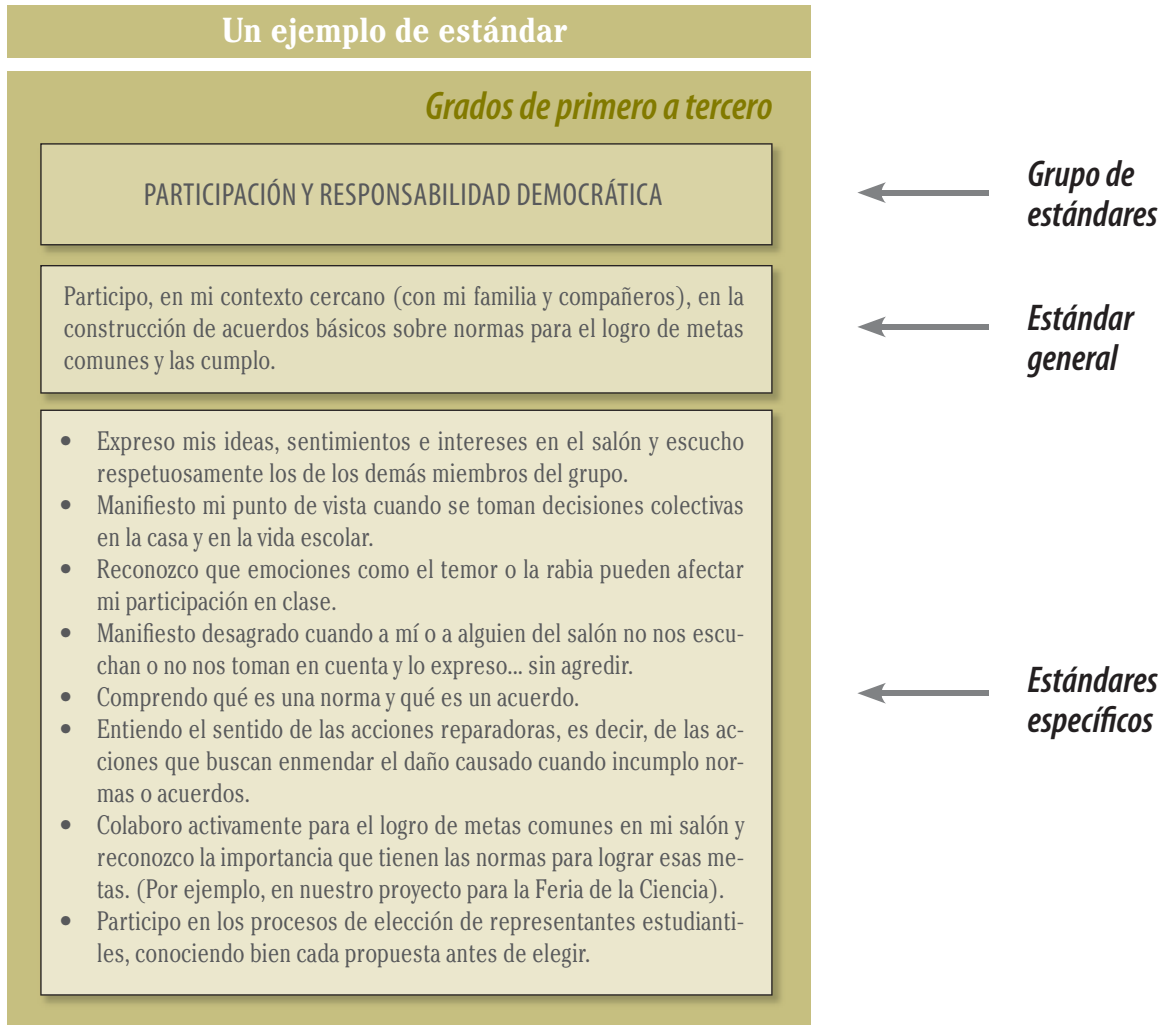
Un ejemplo de estándar

Grados de primero a tercero

PARTICIPACIÓN Y RESPONSABILIDAD DEMOCRÁTICA

Grupo de estándares

Participo, en mi contexto cercano (con mi familia y compañeros), en la construcción de acuerdos básicos sobre normas para el logro de metas comunes y las cumplo.

Estándar general

- Expreso mis ideas, sentimientos e intereses en el salón y escucho respetuosamente los de los demás miembros del grupo.
- Manifiesto mi punto de vista cuando se toman decisiones colectivas en la casa y en la vida escolar.
- Reconozco que emociones como el temor o la rabia pueden afectar mi participación en clase.
- Manifiesto desagrado cuando a mí o a alguien del salón no nos escuchan o no nos toman en cuenta y lo expreso... sin agredir.
- Comprendo qué es una norma y qué es un acuerdo.
- Entiendo el sentido de las acciones reparadoras, es decir, de las acciones que buscan enmendar el daño causado cuando incumplo normas o acuerdos.
- Colaboro activamente para el logro de metas comunes en mi salón y reconozco la importancia que tienen las normas para lograr esas metas. (Por ejemplo, en nuestro proyecto para la Feria de la Ciencia).
- Participo en los procesos de elección de representantes estudiantiles, conociendo bien cada propuesta antes de elegir.

Estándares específicos